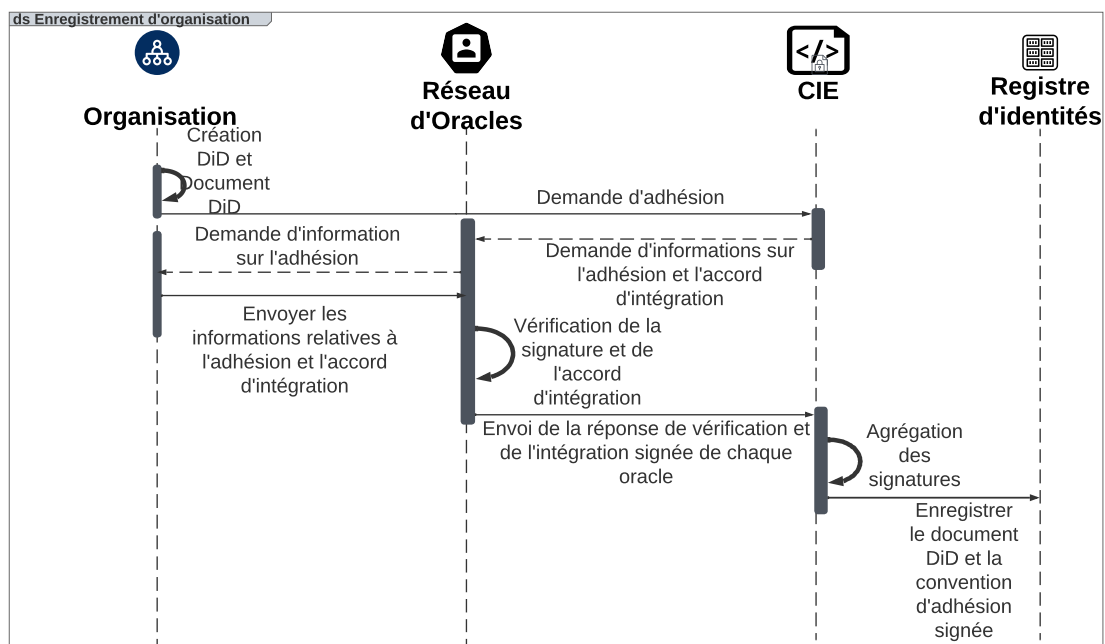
ds Enregistrement d'organisation

Organisation

Réseau d'Oracles

CIE

Registre d'identités

Création DiD et Document DiD

Demande d'adhésion

Demande d'information sur l'adhésion

Demande d'informations sur l'adhésion et l'accord d'intégration

Envoyer les informations relatives à l'adhésion et l'accord d'intégration

Vérification de la signature et de l'accord d'intégration

Envoi de la réponse de vérification et de l'intégration signée de chaque oracle

Agrégation des signatures

Enregistrer le document DiD et la convention d'adhésion signée